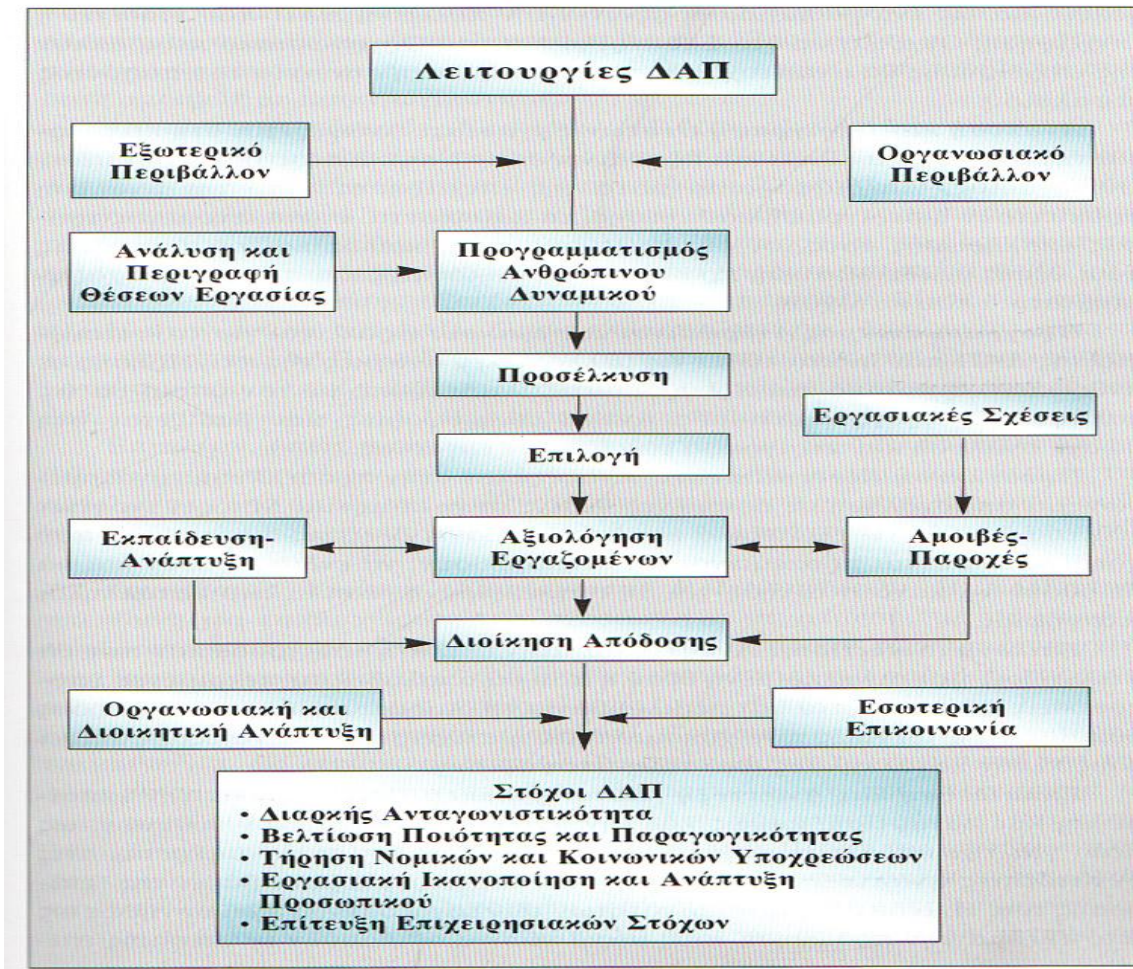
Λειτουργίες ΔΑΠ

Εξωτερικό Περιβάλλον

Οργανωσιακό Περιβάλλον

Ανάλυση και Περιγραφή Θέσεων Εργασίας

Προγραμματισμός Ανθρώπινου Δυναμικού

Προσέλκυση

Εργασιακές Σχέσεις

Επιλογή

Εκπαίδευση-Ανάπτυξη

Αξιολόγηση Εργαζομένων

Αμοιβές-Παροχές

Διοίκηση Απόδοσης

Οργανωσιακή και Διοικητική Ανάπτυξη

Εσωτερική Επικοινωνία

Στόχοι ΔΑΠ
• Διαρκής Ανταγωνιστικότητα
• Βελτίωση Ποιότητας και Παραγωγικότητας
• Τήρηση Νομικών και Κοινωνικών Υποχρεώσεων
• Εργασιακή Ικανοποίηση και Ανάπτυξη Προσωπικού
• Επίτευξη Επιχειρησιακών Στόχων